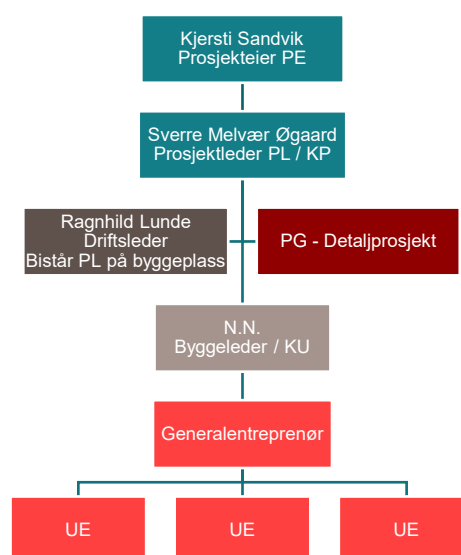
Kjersti Sandvik
Prosjekteier PE

Sverre Melvær Øgaard
Prosjektleder PL / KP

Ragnhild Lunde
Driftsleder
Bistår PL på byggeplass

PG - Detaljprosjekt

N.N.
Byggeleder / KU

Generalentreprenør

UE

UE

UE